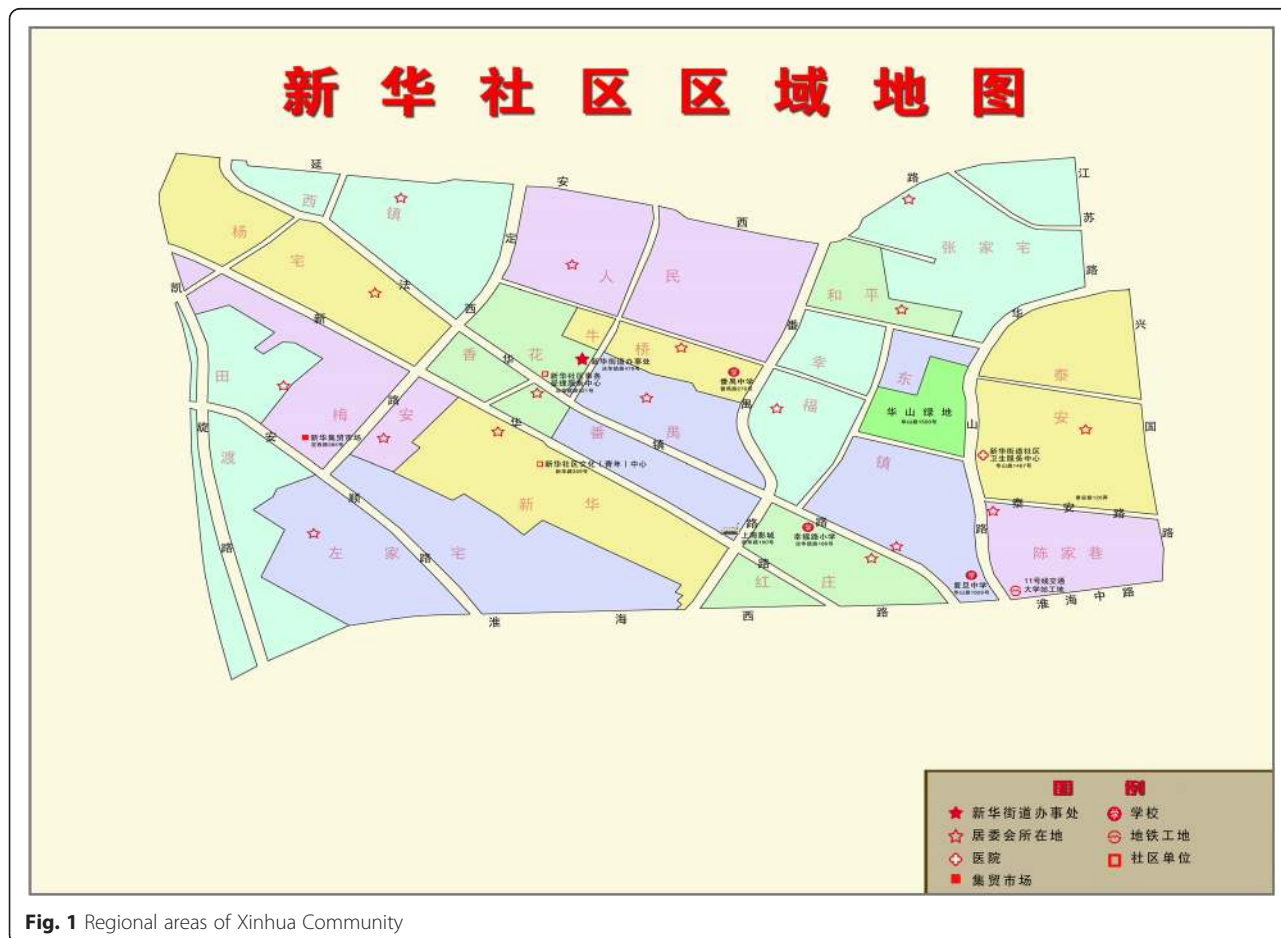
新华社区区域地图

延 西 镇 安 定 西 路 江 苏 路 张家宅

杨 宅 法 人 民 和 平 华 兴

凯 新 西 华 香 花 牛 桥 番 幸 东 泰

新华街道办事处

新华社区事务受理服务中心

番禺中学

田 梅 路 安 番 禺 福 华山绿地 安 国

新华集贸市场

渡 安 华 禺 山

新华社区文化（青年）中心

新华街道社区卫生服务中心

镇 新 华 路 泰 安 路 路

上海影城

幸福路小学

陈家巷

旋 路 左 家 路 宅 红 庄 复旦中学 11号线交通大学加工地

淮 海 西 路 淮 海 中 路

图 例

新华街道办事处

居委会所在地

医院

集贸市场

学校

地铁工地

社区单位

Fig. 1 Regional areas of Xinhua Community